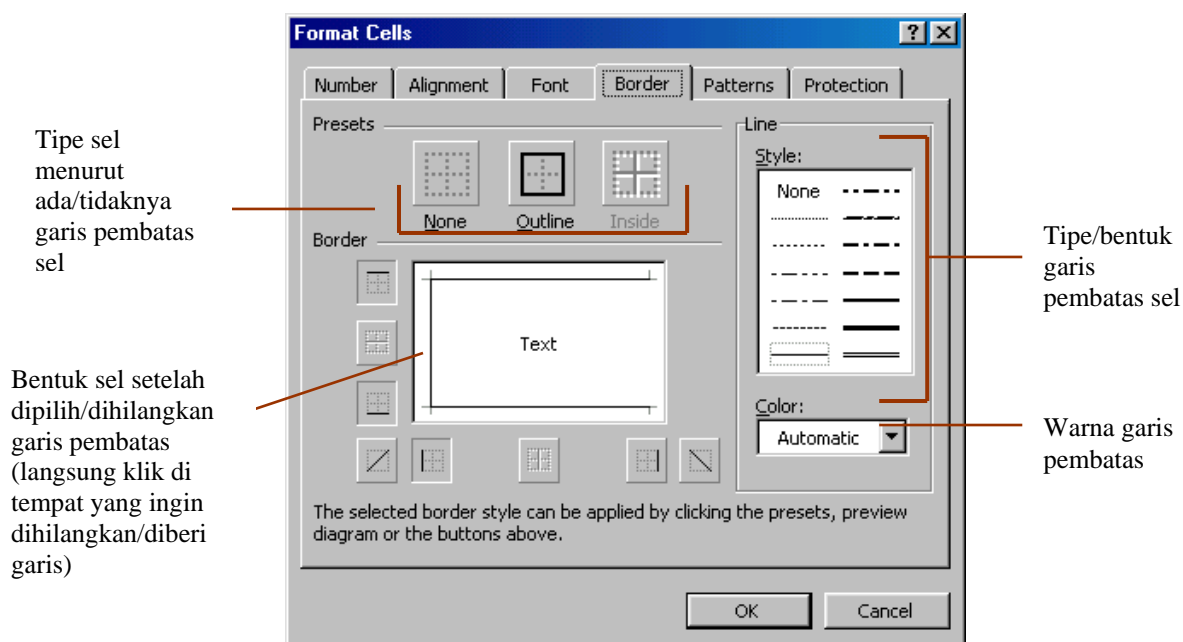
Format Cells

?

Number | Alignment | Font | Border | Patterns | Protection

Presets

None

Outline

Inside

Border

Text

Line

Style:

None

Color:

Automatic

The selected border style can be applied by clicking the presets, preview diagram or the buttons above.

OK

Cancel

Tipe sel menurut ada/tidaknya garis pembatas sel

Bentuk sel setelah dipilih/dihilangkan garis pembatas (langsung klik di tempat yang ingin dihilangkan/diberi garis)

Tipe/bentuk garis pembatas sel

Warna garis pembatas